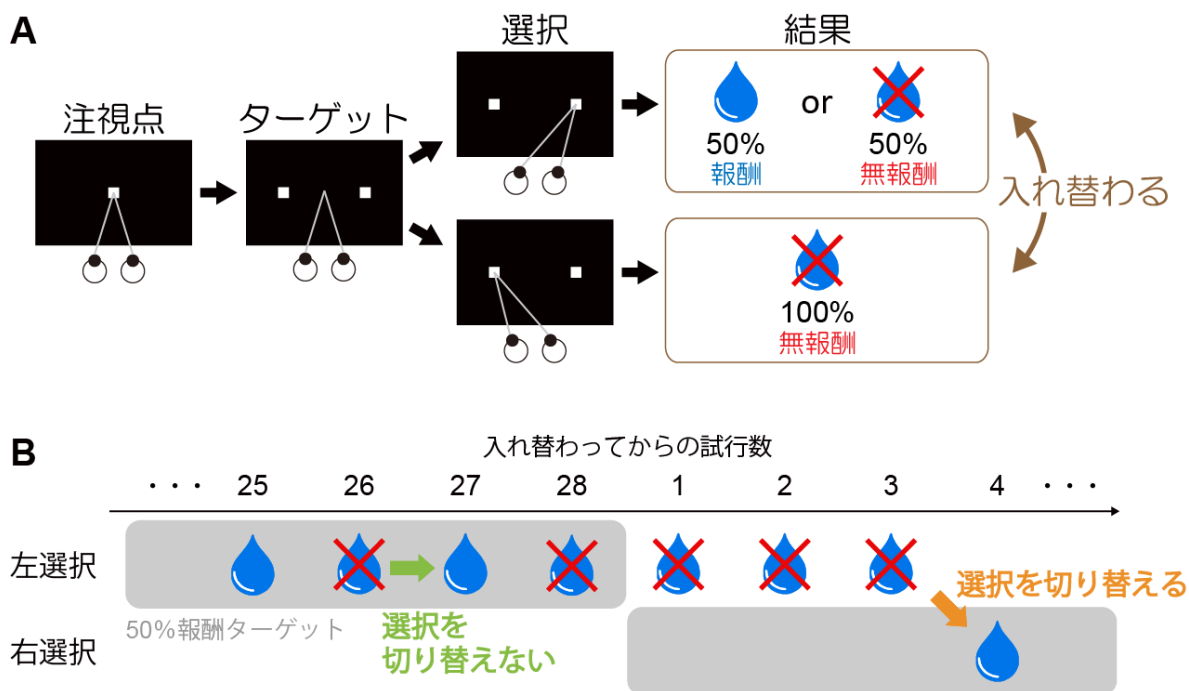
A

注視点

ターゲット

選択

結果

50%
報酬

or

50%
無報酬

入れ替わる

100%
無報酬

B

入れ替わってからの試行数

・・・ 25 26 27 28 1 2 3 4 ・・・

左選択

右選択

50%報酬ターゲット

選択を
切り替えない

選択を切り替える